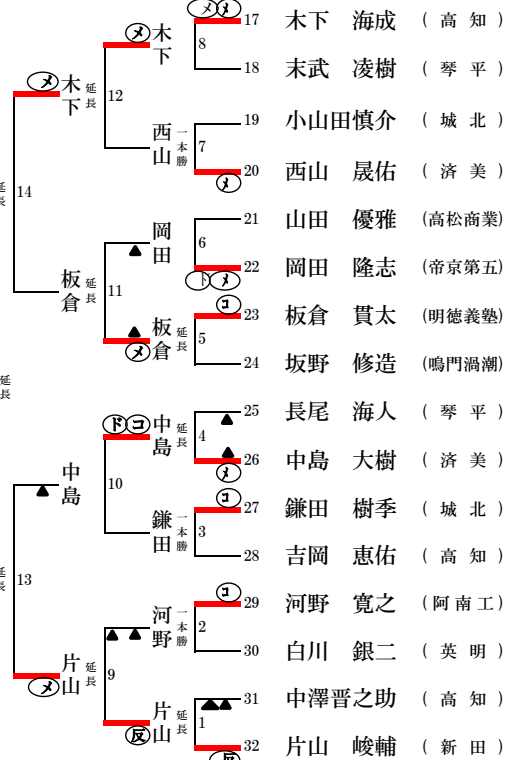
| No. | 氏名 | 所属 |
|---|---|---|
| 17 | 木下　海成 | （高知） |
| 18 | 末武　凌樹 | （琴平） |
| 19 | 小山田慎介 | （城北） |
| 20 | 西山　晟佑 | （済美） |
| 21 | 山田　優雅 | （高松商業） |
| 22 | 岡田　隆志 | （帝京第五） |
| 23 | 板倉　貫太 | （明徳義塾） |
| 24 | 坂野　修造 | （鳴門渦潮） |
| 25 | 長尾　海人 | （琴平） |
| 26 | 中島　大樹 | （済美） |
| 27 | 鎌田　樹季 | （城北） |
| 28 | 吉岡　恵佑 | （高知） |
| 29 | 河野　寛之 | （阿南工） |
| 30 | 白川　銀二 | （英明） |
| 31 | 中澤晋之助 | （高知） |
| 32 | 片山　峻輔 | （新田） |

8 木下 メ メ
7 一本勝 西山 メ
12 延長 木下 メ
6 岡田 ▲ ド メ
5 延長 板倉 コ
11 延長 板倉 ▲ メ
14 延長
4 延長 中島 ドコ ▲ ▲ メ
3 一本勝 鎌田 コ
10 中島 ▲
2 一本勝 河野 コ
1 延長 片山 ▲▲ 反
9 延長 片山 ▲▲ メ
13 延長
延長